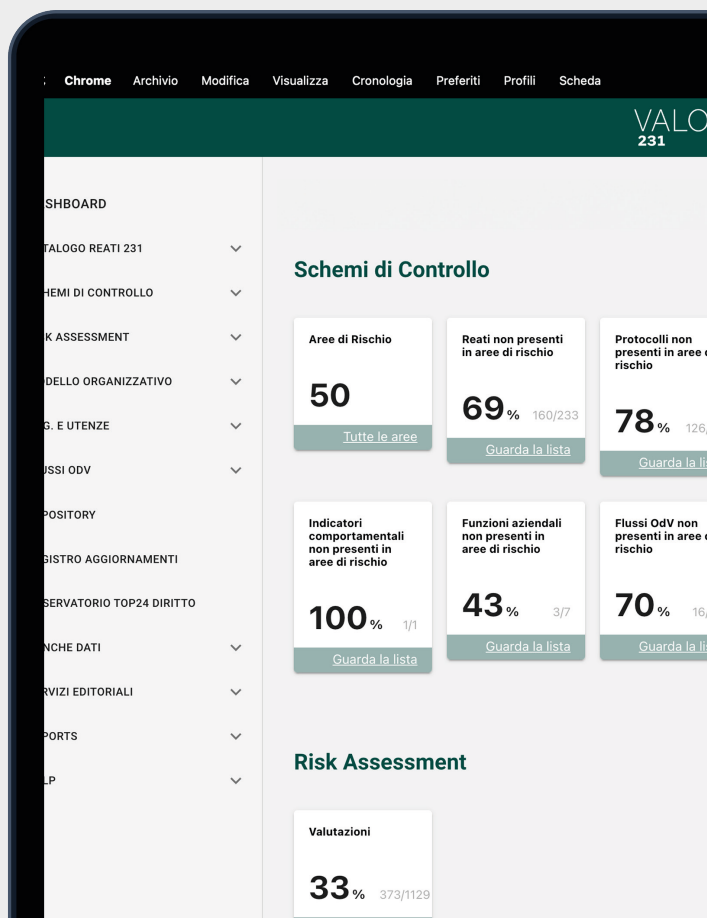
Chrome Archivio Modifica Visualizza Cronologia Preferiti Profili Scheda

VALO
231

SHBOARD
TALOGO REATI 231
HEMI DI CONTROLLO
K ASSESSMENT
DELLO ORGANIZZATIVO
G. E UTENZE
USSI ODV
POSITORY
GISTRO AGGIORNAMENTI
SERVATORIO TOP24 DIRITTO
NCHE DATI
RVIZI EDITORIALI
PORTS
LP

Schemi di Controllo

Aree di Rischio
50
Tutte le aree

Reati non presenti in aree di rischio
69% 160/233
Guarda la lista

Protocolli non presenti in aree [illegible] rischio
78% 126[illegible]
Guarda la li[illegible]

Indicatori comportamentali non presenti in aree di rischio
100% 1/1
Guarda la lista

Funzioni aziendali non presenti in aree di rischio
43% 3/7
Guarda la lista

Flussi OdV non presenti in aree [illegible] rischio
70% 16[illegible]
Guarda la li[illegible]

Risk Assessment

Valutazioni
33% 373/1129